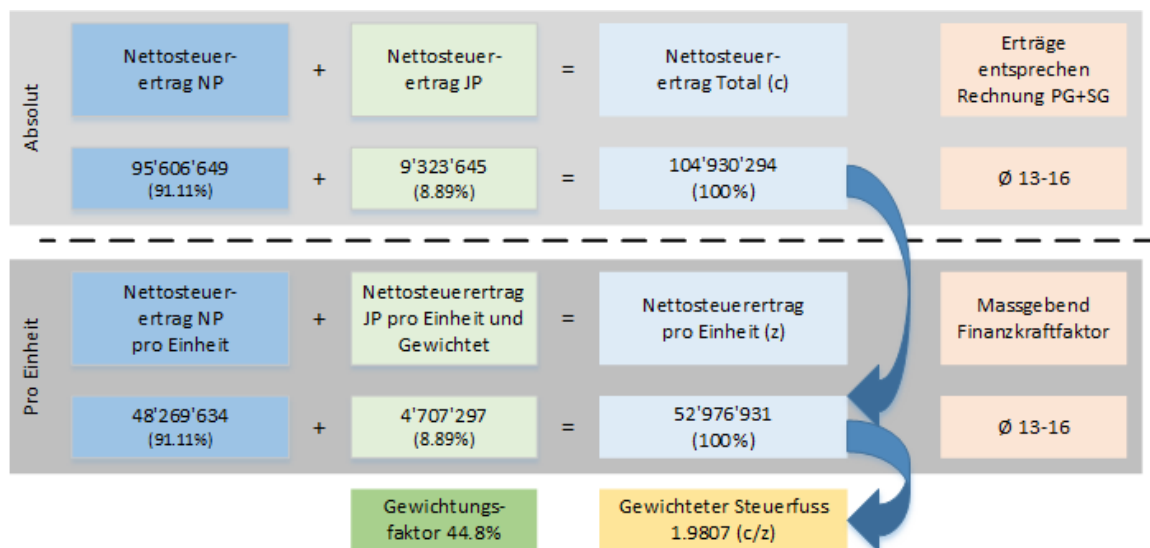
Absolut

Nettosteuerertrag NP + Nettosteuerertrag JP = Nettosteuerertrag Total (c)

Erträge entsprechen Rechnung PG+SG

95'606'649 (91.11%) + 9'323'645 (8.89%) = 104'930'294 (100%)

Ø 13-16

Pro Einheit

Nettosteuerertrag NP pro Einheit + Nettosteuerertrag JP pro Einheit und Gewichtet = Nettosteuerertrag pro Einheit (z)

Massgebend Finanzkraftfaktor

48'269'634 (91.11%) + 4'707'297 (8.89%) = 52'976'931 (100%)

Ø 13-16

Gewichtungsfaktor 44.8%

Gewichteter Steuerfuss 1.9807 (c/z)